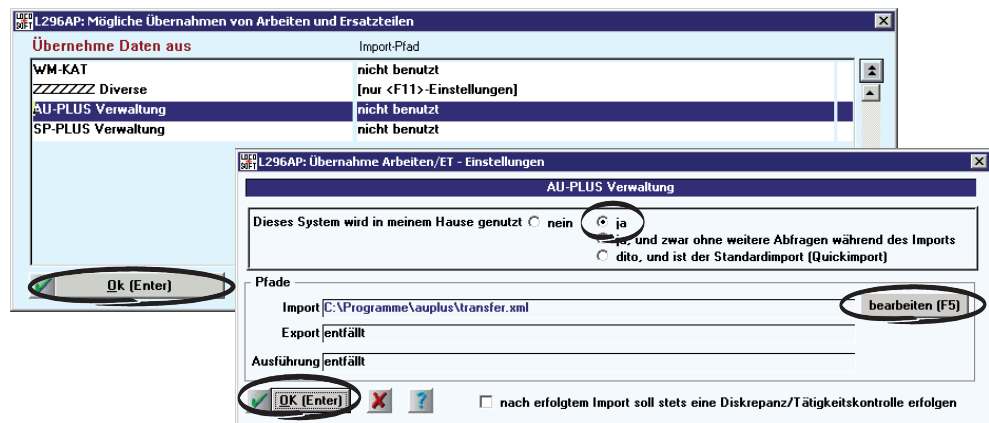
L296AP: Mögliche Übernahmen von Arbeiten und Ersatzteilen

Übernehme Daten aus | Import-Pfad

| | |
|---|---|
| WM-KAT | nicht benutzt |
| ZZZZZZZ Diverse | [nur <F11>-Einstellungen] |
| AU-PLUS Verwaltung | nicht benutzt |
| SP-PLUS Verwaltung | nicht benutzt |

Ok (Enter)

L296AP: Übernahme Arbeiten/ET - Einstellungen

AU-PLUS Verwaltung

Dieses System wird in meinem Hause genutzt nein ja
ja, und zwar ohne weitere Abfragen während des Imports
dito, und ist der Standardimport (Quickimport)

Pfade
Import C:\Programme\auplus\transfer.xml bearbeiten (F5)
Export entfällt
Ausführung entfällt

OK (Enter)

nach erfolgtem Import soll stets eine Diskrepanz/Tätigkeitskontrolle erfolgen